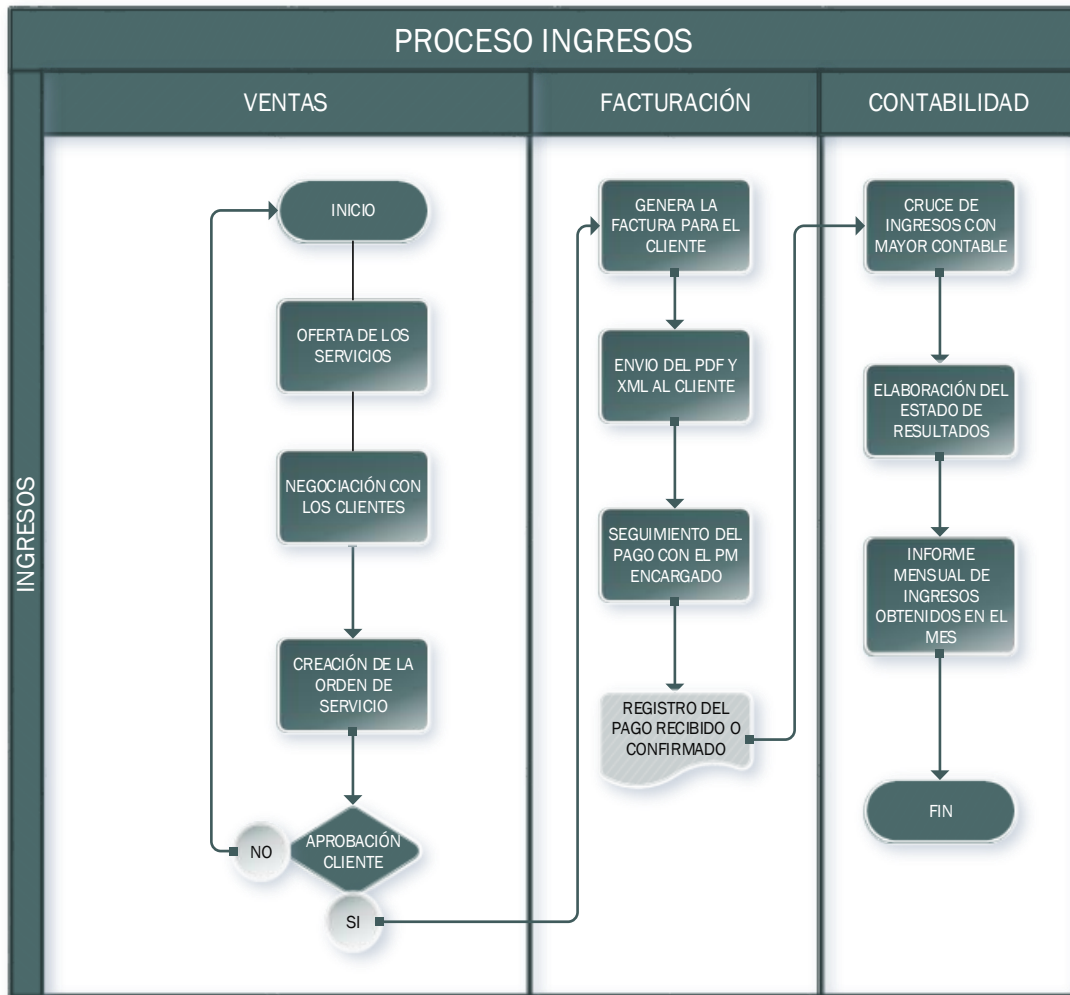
PROCESO INGRESOS

INGRESOS

VENTAS

INICIO

OFERTA DE LOS SERVICIOS

NEGOCIACIÓN CON LOS CLIENTES

CREACIÓN DE LA ORDEN DE SERVICIO

APROBACIÓN CLIENTE

NO

SI

FACTURACIÓN

GENERA LA FACTURA PARA EL CLIENTE

ENVIO DEL PDF Y XML AL CLIENTE

SEGUIMIENTO DEL PAGO CON EL PM ENCARGADO

REGISTRO DEL PAGO RECIBIDO O CONFIRMADO

CONTABILIDAD

CRUCE DE INGRESOS CON MAYOR CONTABLE

ELABORACIÓN DEL ESTADO DE RESULTADOS

INFORME MENSUAL DE INGRESOS OBTENIDOS EN EL MES

FIN